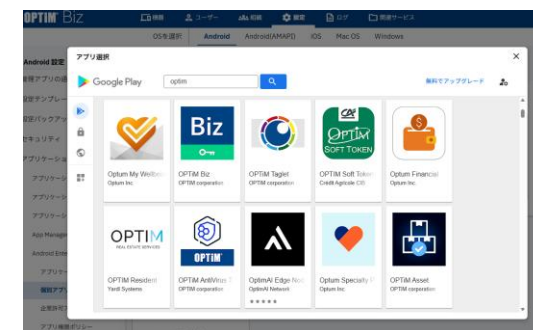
OPTiM Biz

情報 ユーザー 端末 設定 ログ 関連サービス

OSを選択 Android Android(AMAPI) iOS Mac OS Windows

Android 設定

管理アプリの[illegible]

設定テンプレー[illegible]

設定バックア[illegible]

セキュリティ

アプリケーショ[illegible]

アプリケーシ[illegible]

アプリケーシ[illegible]

アプリケーシ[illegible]

App Manage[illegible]

Android Ente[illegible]

アプリケ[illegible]

権利アプ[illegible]

企業所有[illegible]

アプリ権限ポリシー

アプリ選択

Google Play

optim

無料でアップグレード

Biz

Optum My Wellbe
Optum Inc.

OPTiM Biz
OPTiM corporation

OPTiM Taglet
OPTiM corporation

CA
OPTiM
SOFT TOKEN
OPTiM Soft Token
Credit Agricole CIB

Optum Financial
Optum Inc.

OPTIM
REAL ESTATE SERVICES
OPTiM Resident
Yardi Systems

OPTiM
OPTiM AntiVirus
OPTiM corporation

OptimAI Edge Noc
OptimAI Network
★★★★★

Optum Specialty
Optum Inc.

OPTiM Asset
OPTiM corporation